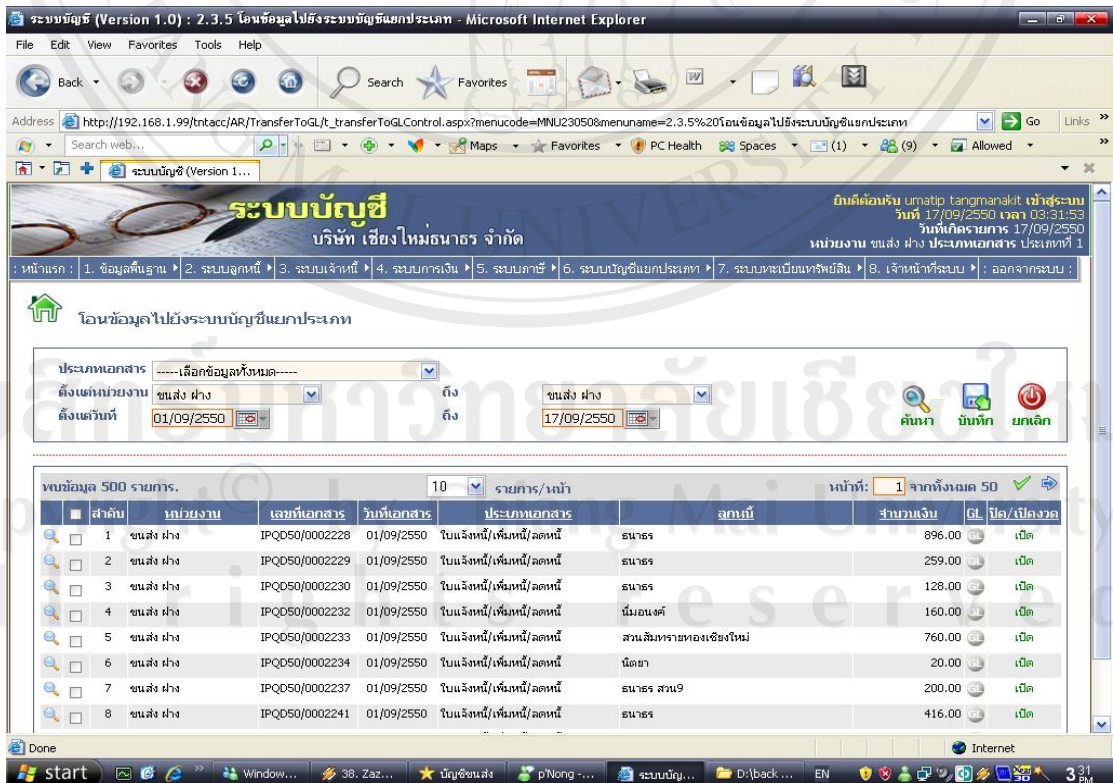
ระบบบัญชี (Version 1.0) : 2.3.5 โอนข้อมูลไปยังระบบบัญชีแยกประเภท - Microsoft Internet Explorer

File Edit View Favorites Tools Help

Back Search Favorites

Address http://192.168.1.99/tntacc/AR/TransferToGL/t_transferToGLControl.aspx?menucode=MNU230508&menuname=2.3.5%20โอนข้อมูลไปยังระบบบัญชีแยกประเภท Go Links

Search web... Maps Favorites PC Health Spaces (1) (9) Allowed

ระบบบัญชี (Version 1...

ระบบบัญชี
บริษัท เชียงใหม่ธนาธร จำกัด

ยินดีต้อนรับ umatip tangmanakit เข้าสู่ระบบ
วันที่ 17/09/2550 เวลา 03:31:53
วันที่เกิดรายการ 17/09/2550
หน่วยงาน ขนส่ง ฝาง ประเภทเอกสาร ประเภทที่ 1

: หน้าแรก : 1. ข้อมูลพื้นฐาน 2. ระบบลูกหนี้ 3. ระบบเจ้าหนี้ 4. ระบบการเงิน 5. ระบบภาษี 6. ระบบบัญชีแยกประเภท 7. ระบบทะเบียนทรัพย์สิน 8. เจ้าหน้าที่ระบบ : ออกจากระบบ :

โอนข้อมูลไปยังระบบบัญชีแยกประเภท

ประเภทเอกสาร -----เลือกข้อมูลทั้งหมด-----
ตั้งแต่หน่วยงาน ขนส่ง ฝาง ถึง ขนส่ง ฝาง
ตั้งแต่วันที่ 01/09/2550 ถึง 17/09/2550
ค้นหา บันทึก ยกเลิก

พบข้อมูล 500 รายการ. 10 รายการ/หน้า หน้าที่: 1 จากทั้งหมด 50

| | ลำดับ | หน่วยงาน | เลขที่เอกสาร | วันที่เอกสาร | ประเภทเอกสาร | ลูกหนี้ | จำนวนเงิน | GL | ปิด/เปิดงวด |
|---|---|---|---|---|---|---|---|---|---|
| | 1 | ขนส่ง ฝาง | IPQD50/0002228 | 01/09/2550 | ใบแจ้งหนี้/เพิ่มหนี้/ลดหนี้ | ธนาธร | 896.00 | GL | เปิด |
| | 2 | ขนส่ง ฝาง | IPQD50/0002229 | 01/09/2550 | ใบแจ้งหนี้/เพิ่มหนี้/ลดหนี้ | ธนาธร | 259.00 | GL | เปิด |
| | 3 | ขนส่ง ฝาง | IPQD50/0002230 | 01/09/2550 | ใบแจ้งหนี้/เพิ่มหนี้/ลดหนี้ | ธนาธร | 128.00 | GL | เปิด |
| | 4 | ขนส่ง ฝาง | IPQD50/0002232 | 01/09/2550 | ใบแจ้งหนี้/เพิ่มหนี้/ลดหนี้ | นิ่มอนงค์ | 160.00 | GL | เปิด |
| | 5 | ขนส่ง ฝาง | IPQD50/0002233 | 01/09/2550 | ใบแจ้งหนี้/เพิ่มหนี้/ลดหนี้ | สวนส้มทรายทองเชียงใหม่ | 760.00 | GL | เปิด |
| | 6 | ขนส่ง ฝาง | IPQD50/0002234 | 01/09/2550 | ใบแจ้งหนี้/เพิ่มหนี้/ลดหนี้ | นิตยา | 20.00 | GL | เปิด |
| | 7 | ขนส่ง ฝาง | IPQD50/0002237 | 01/09/2550 | ใบแจ้งหนี้/เพิ่มหนี้/ลดหนี้ | ธนาธร สวน9 | 200.00 | GL | เปิด |
| | 8 | ขนส่ง ฝาง | IPQD50/0002241 | 01/09/2550 | ใบแจ้งหนี้/เพิ่มหนี้/ลดหนี้ | ธนาธร | 416.00 | GL | เปิด |

Done Internet

start Window... 38. Zaz... บัญชีขนส่ง p'Nong -... ระบบบัญ... D:\back ... EN 3:31 PM

ลิขสิทธิ์มหาวิทยาลัยเชียงใหม่
Copyright© by Chiang Mai University
All rights reserved